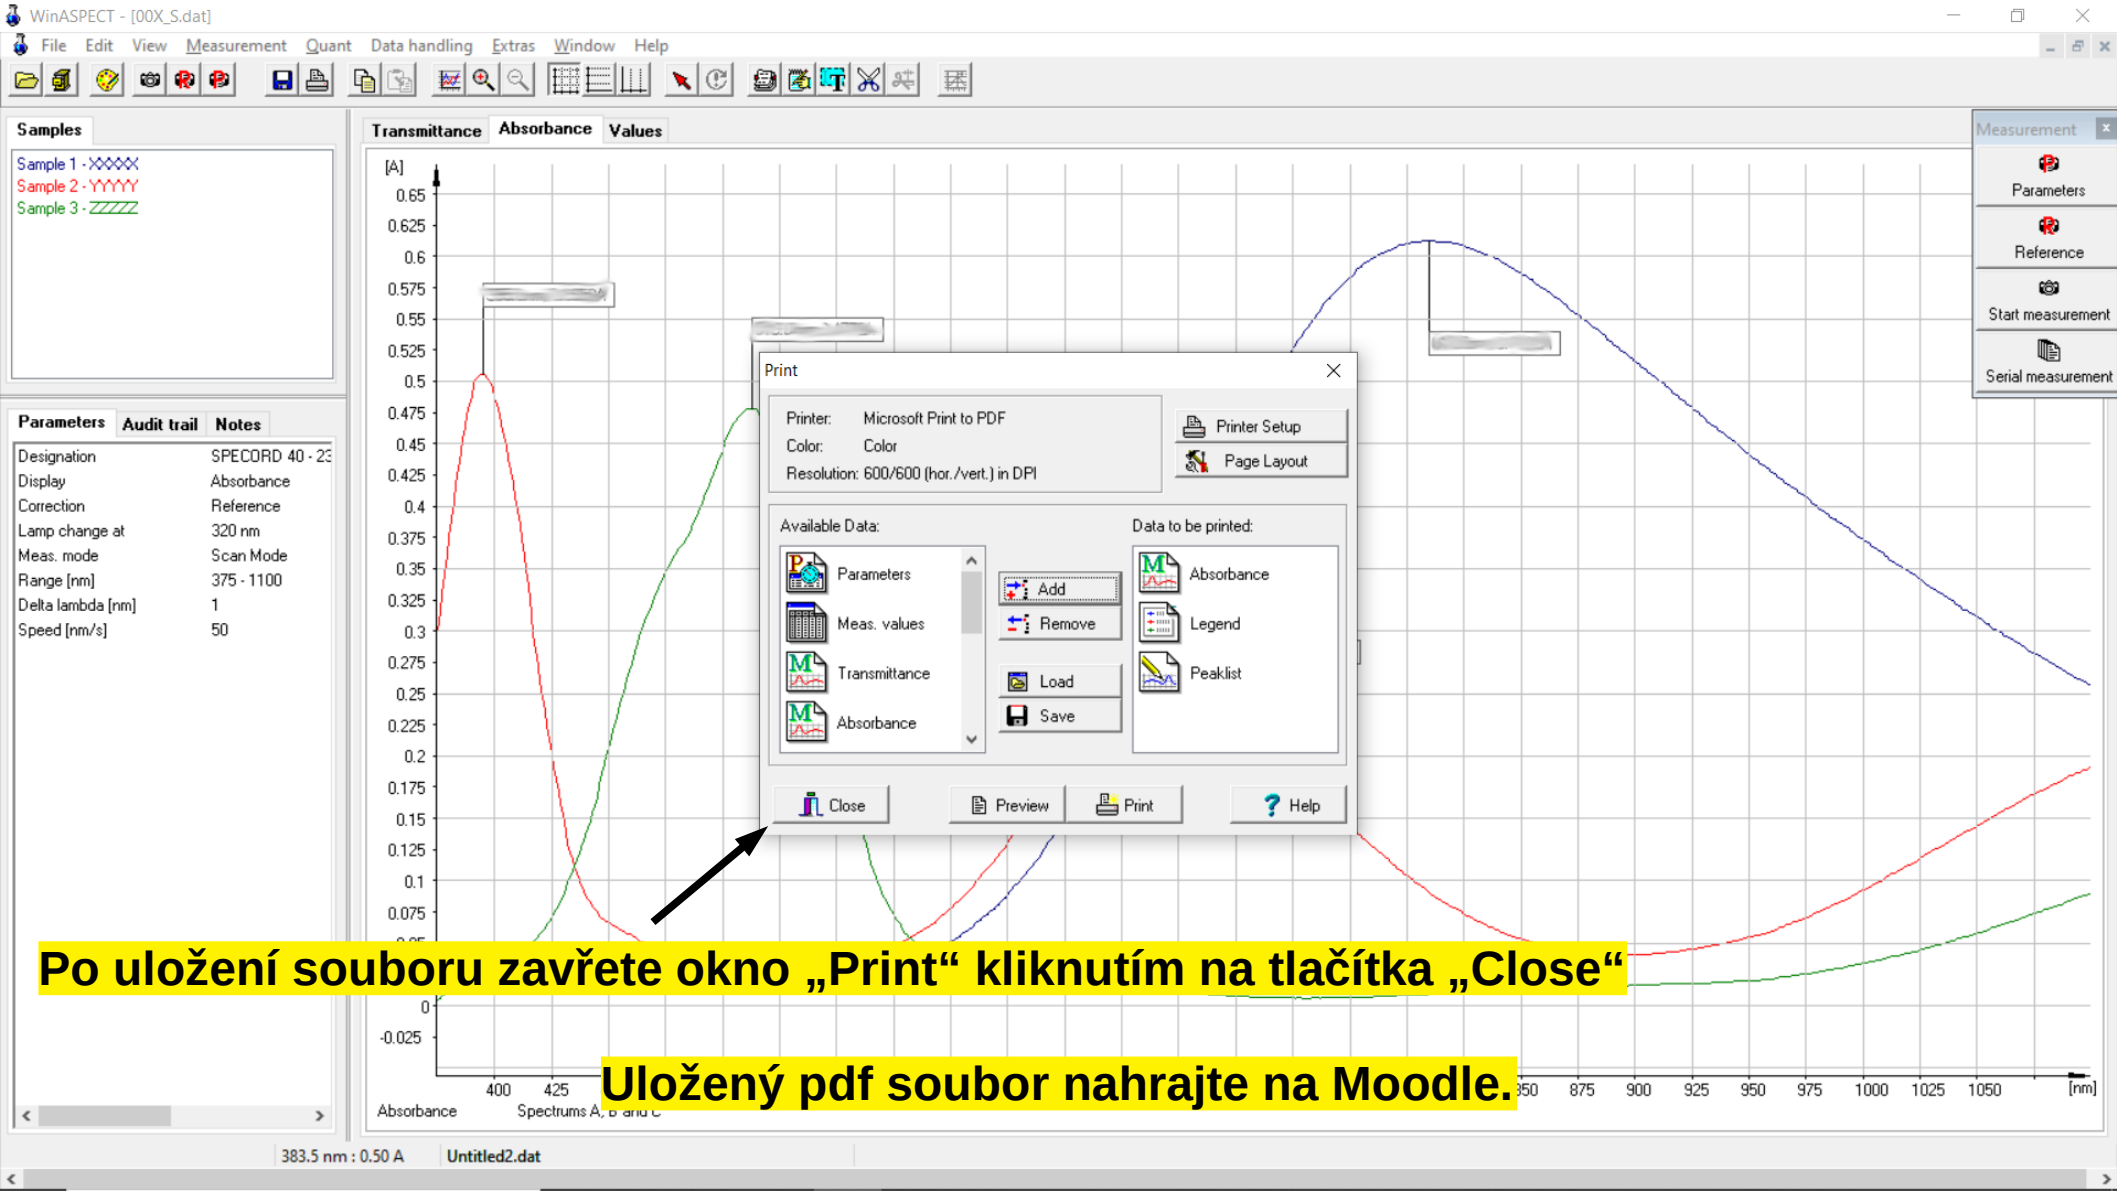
WinASPECT - [00X_S.dat]

File Edit View Measurement Quant Data handling Extras Window Help

Samples

Sample 1 - XXXXX
Sample 2 - YYYYY
Sample 3 - ZZZZZ

Parameters Audit trail Notes

| Designation | SPECORD 40 - 23 |
|---|---|
| Display | Absorbance |
| Correction | Reference |
| Lamp change at | 320 nm |
| Meas. mode | Scan Mode |
| Range [nm] | 375 - 1100 |
| Delta lambda [nm] | 1 |
| Speed [nm/s] | 50 |

Transmittance Absorbance Values

[A]
0.65 0.625 0.6 0.575 0.55 0.525 0.5 0.475 0.45 0.425 0.4 0.375 0.35 0.325 0.3 0.275 0.25 0.225 0.2 0.175 0.15 0.125 0.1 0.075 0 -0.025

400 425 850 875 900 925 950 975 1000 1025 1050 [nm]

Absorbance Spectrums A, B and C

Measurement
Parameters
Reference
Start measurement
Serial measurement

Print

Printer: Microsoft Print to PDF
Color: Color
Resolution: 600/600 (hor./vert.) in DPI

Printer Setup
Page Layout

Available Data:
Parameters
Meas. values
Transmittance
Absorbance

Add
Remove
Load
Save

Data to be printed:
Absorbance
Legend
Peaklist

Close Preview Print Help

Po uložení souboru zavřete okno „Print“ kliknutím na tlačítka „Close“

Uložený pdf soubor nahrajte na Moodle.

383.5 nm : 0.50 A Untitled2.dat